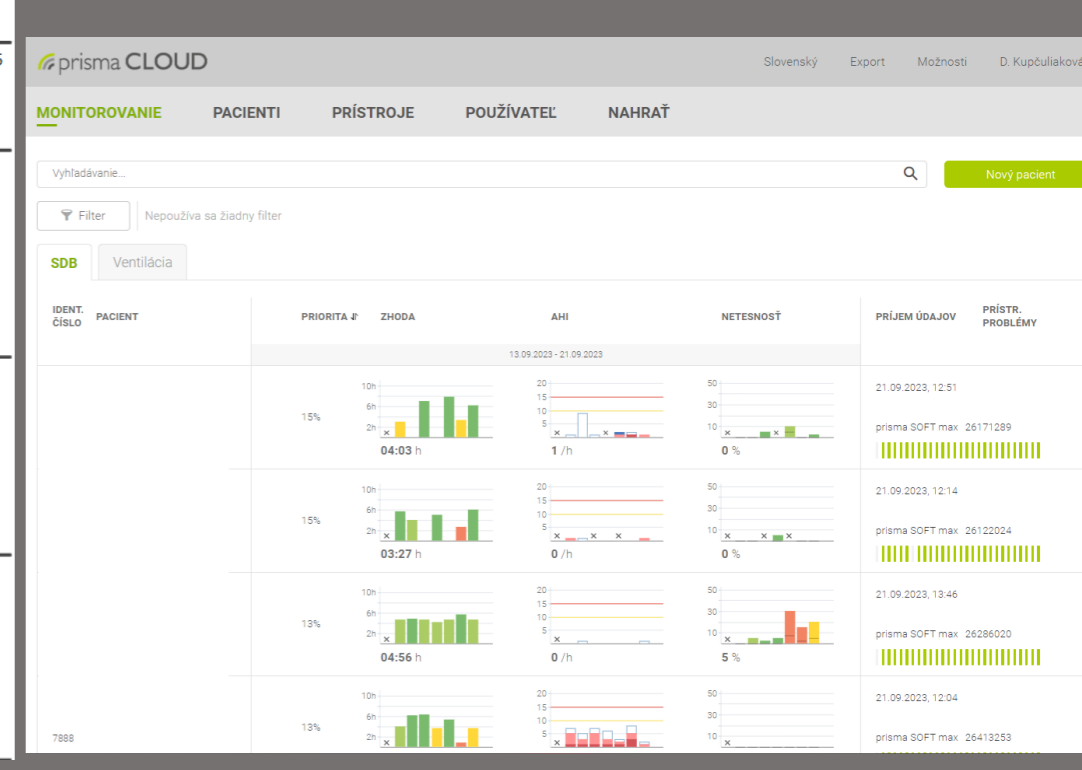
prisma CLOUD

Slovenský Export Možnosti D. Kupčuliakov

MONITOROVANIE PACIENTI PRÍSTROJE POUŽÍVATEĽ NAHRAŤ

Vyhľadávanie...

Nový pacient

Filter Nepoužíva sa žiadny filter

SDB Ventilácia

| IDENT. ČÍSLO | PACIENT | PRIORITA | ZHODA | AHI | NETESNOSŤ | PRÍJEM ÚDAJOV | PRÍSTR. PROBLÉMY |
|---|---|---|---|---|---|---|---|
| | | | 13.09.2023 - 21.09.2023 | | | | |
| | | 15% | 04:03 h | 1 /h | 0 % | 21.09.2023, 12:51 prisma SOFT max 26171289 | |
| | | 15% | 03:27 h | 0 /h | 0 % | 21.09.2023, 12:14 prisma SOFT max 26122024 | |
| | | 13% | 04:56 h | 0 /h | 5 % | 21.09.2023, 13:46 prisma SOFT max 26286020 | |
| 7888 | | 13% | | | | 21.09.2023, 12:04 prisma SOFT max 26413253 | |

10h 6h 2h
20 15 10 5
50 30 10